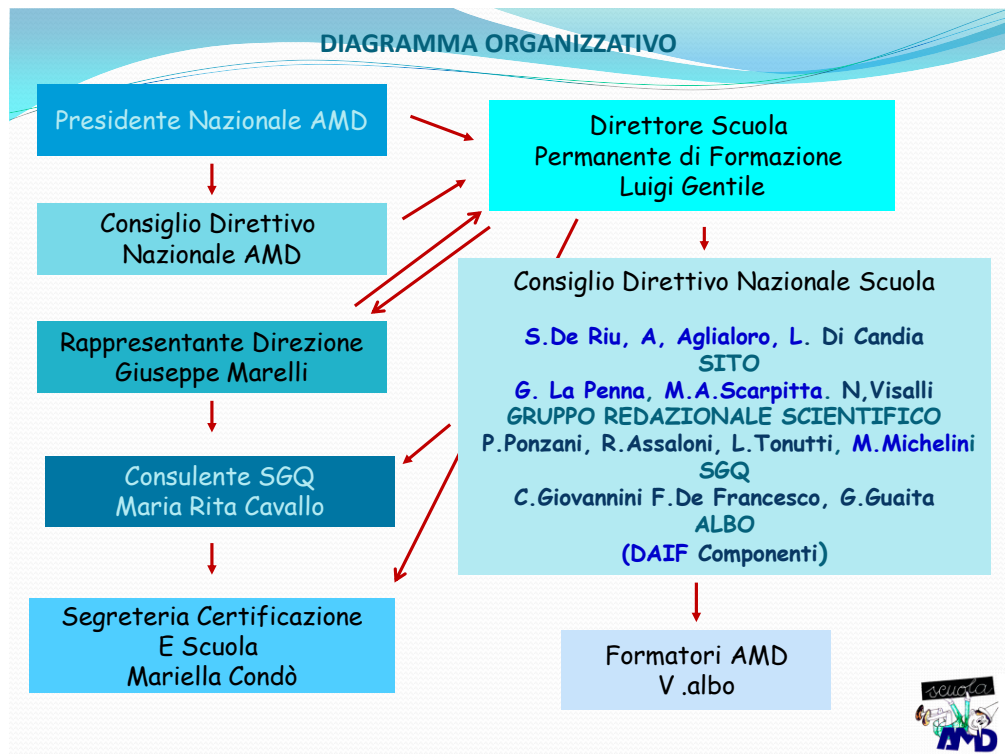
DIAGRAMMA ORGANIZZATIVO

Presidente Nazionale AMD

Direttore Scuola Permanente di Formazione Luigi Gentile

Consiglio Direttivo Nazionale AMD

Consiglio Direttivo Nazionale Scuola

S.De Riu, A, Aglialoro, L. Di Candia
SITO
G. La Penna, M.A.Scarpitta. N,Visalli
GRUPPO REDAZIONALE SCIENTIFICO
P.Ponzani, R.Assaloni, L.Tonutti, M.Michelini
SGQ
C.Giovannini F.De Francesco, G.Guaita
ALBO
(DAIF Componenti)

Rappresentante Direzione Giuseppe Marelli

Consulente SGQ Maria Rita Cavallo

Segreteria Certificazione E Scuola Mariella Condò

Formatori AMD V .albo

scuola
AMD